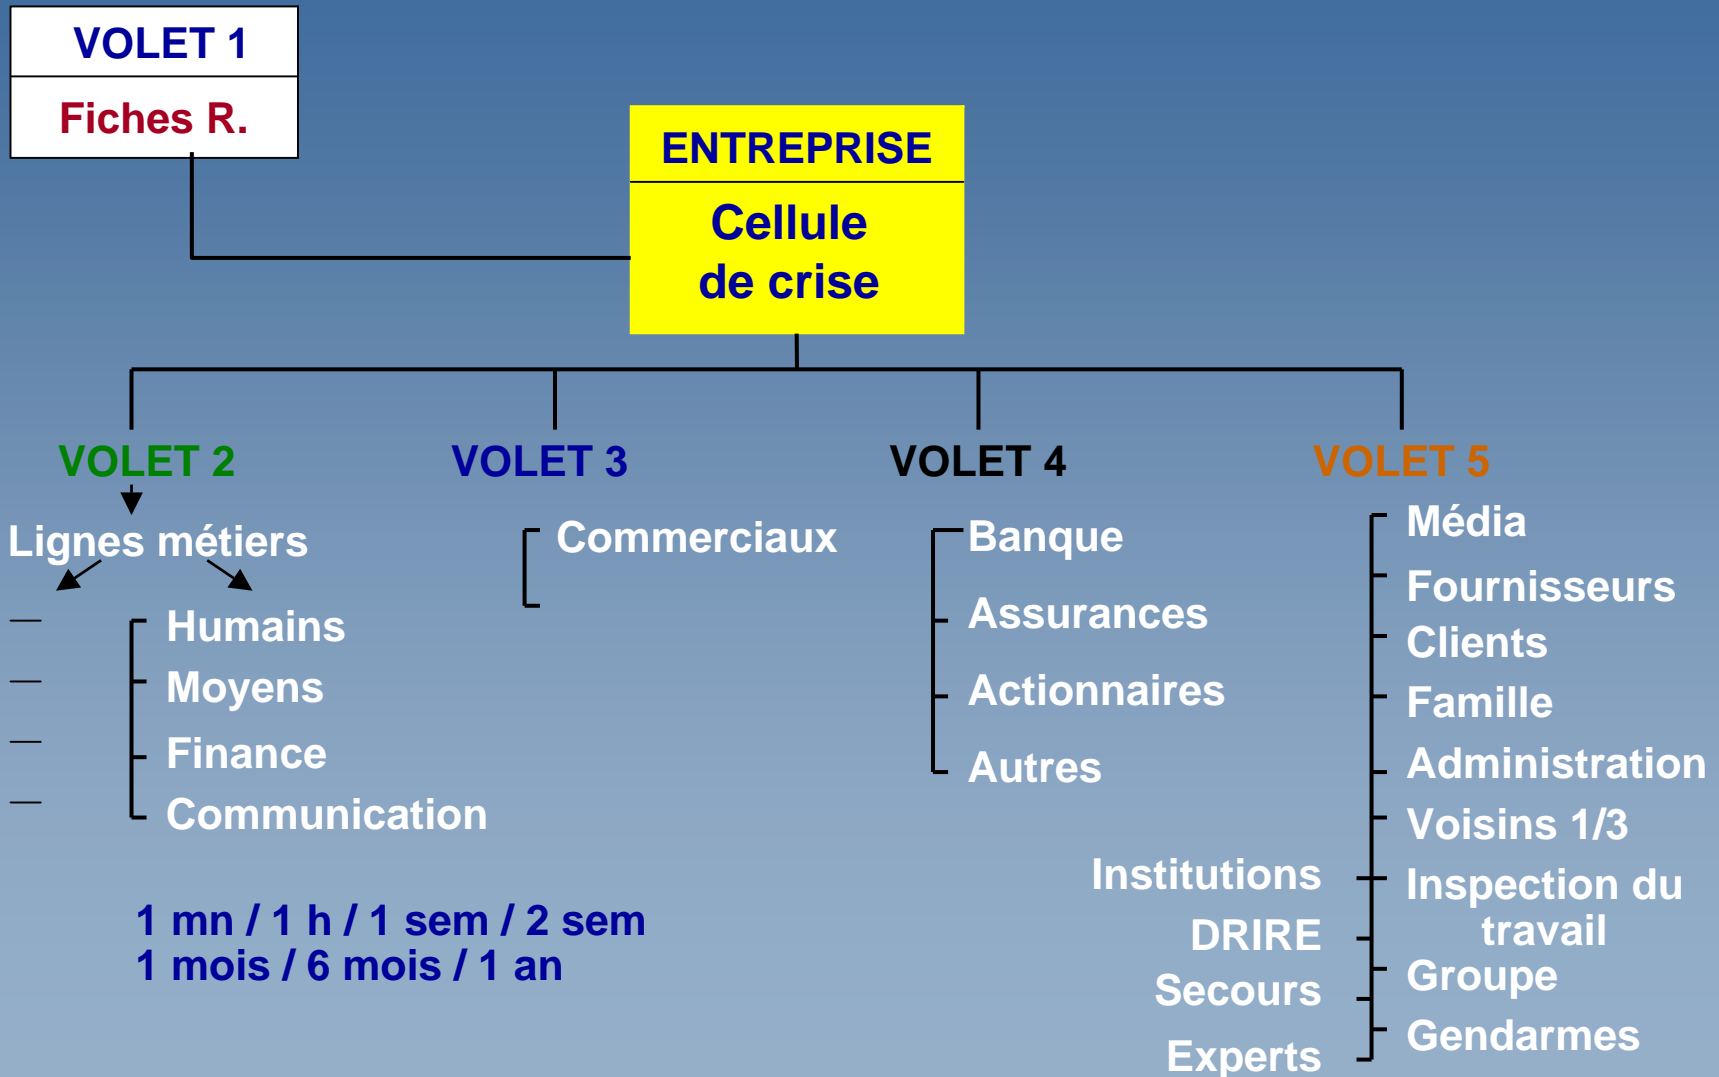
VOLET 1

Fiches R.

ENTREPRISE

Cellule de crise

VOLET 2

Lignes métiers

Humains
Moyens
Finance
Communication

1 mn / 1 h / 1 sem / 2 sem
1 mois / 6 mois / 1 an

VOLET 3

Commerciaux

VOLET 4

Banque
Assurances
Actionnaires
Autres

VOLET 5

Média
Fournisseurs
Clients
Famille
Administration
Voisins 1/3
Inspection du travail
Groupe
Gendarmes

Institutions
DRIRE
Secours
Experts